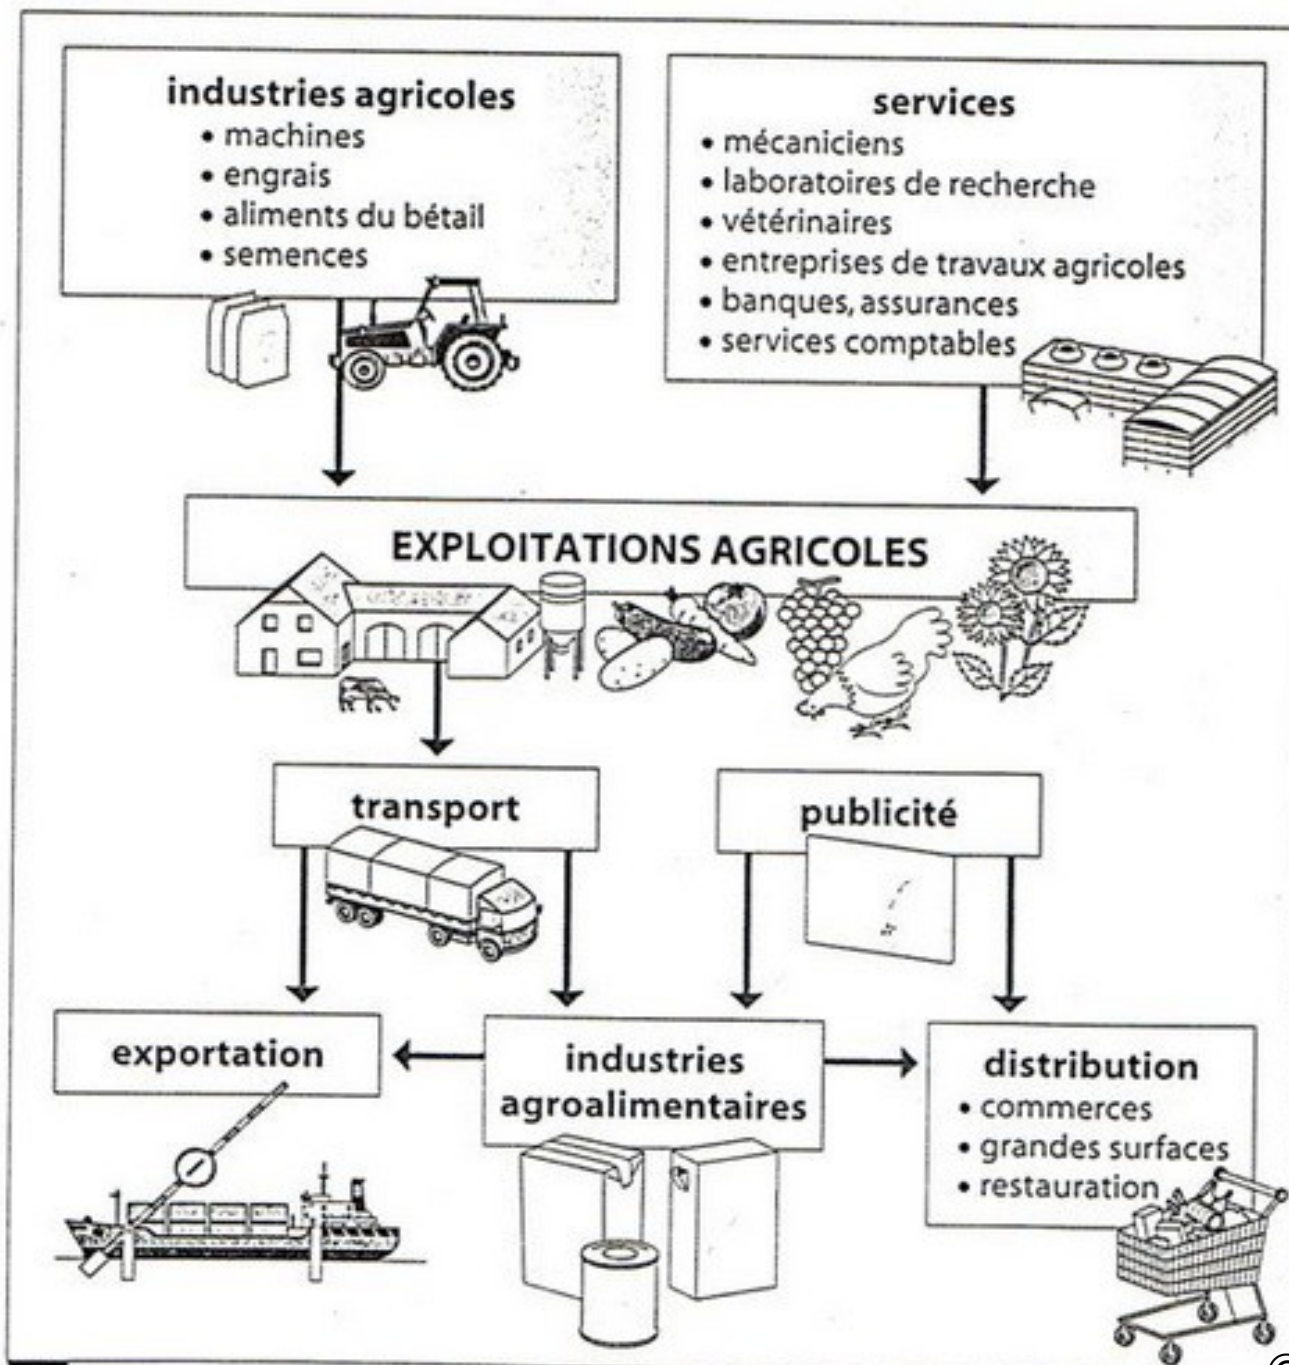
industries agricoles
• machines
• engrais
• aliments du bétail
• semences

services
• mécaniciens
• laboratoires de recherche
• vétérinaires
• entreprises de travaux agricoles
• banques, assurances
• services comptables

EXPLOITATIONS AGRICOLES

transport

publicité

exportation

industries agroalimentaires

distribution
• commerces
• grandes surfaces
• restauration